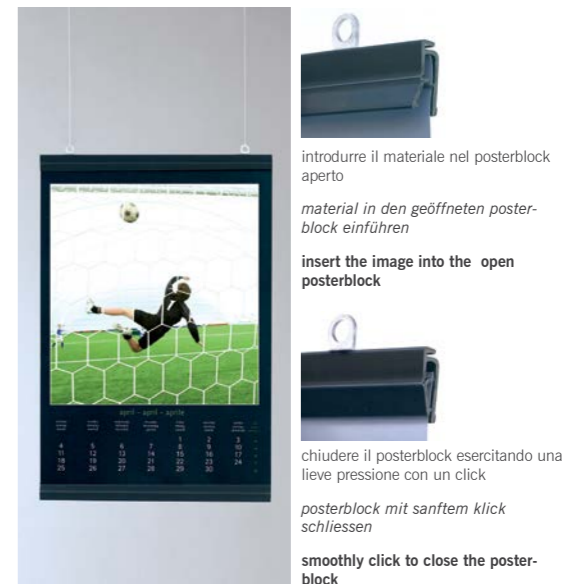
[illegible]

april – april – aprile

| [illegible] | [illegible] | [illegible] | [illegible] | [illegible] | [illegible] | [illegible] |
|---|---|---|---|---|---|---|
| | | | | 1 | 2 | 3 |
| 4 | 5 | 6 | 7 | 8 | 9 | 10 |
| 11 | 12 | 13 | 14 | 15 | 16 | 17 |
| 18 | 19 | 20 | 21 | 22 | 23 | 24 |
| 25 | 26 | 27 | 28 | 29 | 30 | |

introdurre il materiale nel posterblock aperto

material in den geöffneten posterblock einführen

insert the image into the open posterblock

chiudere il posterblock esercitando una lieve pressione con un click

posterblock mit sanftem klick schliessen

smoothly click to close the posterblock